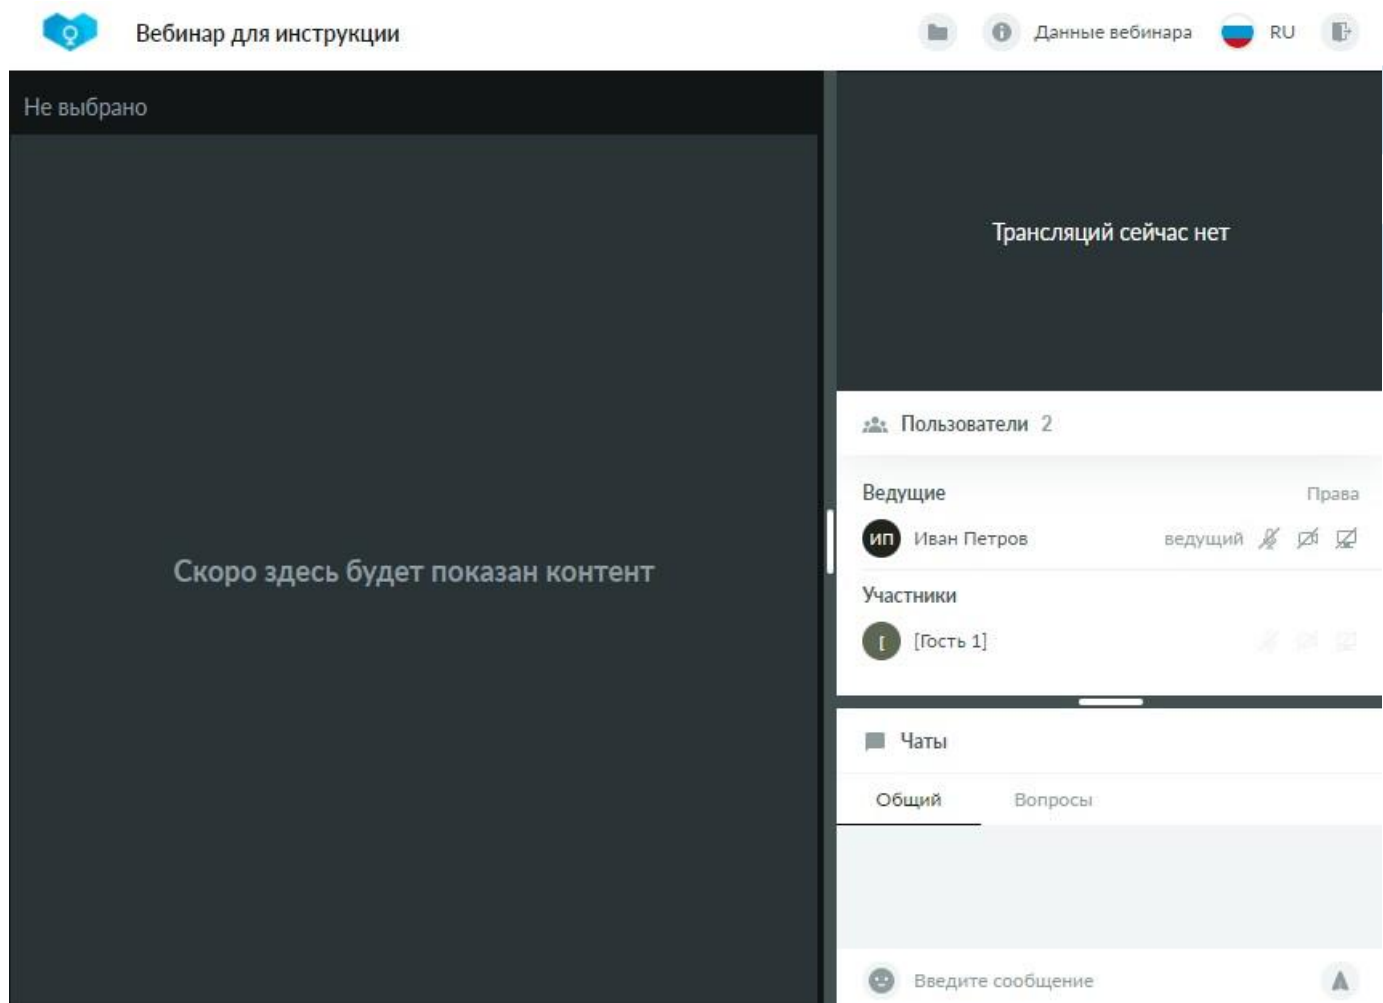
Вебинар для инструкции

Данные вебинара RU

Не выбрано

Скоро здесь будет показан контент

Трансляций сейчас нет

Пользователи 2

Ведущие

Права

ИП Иван Петров ведущий

Участники

[ [Гость 1]

Чаты

Общий Вопросы

Введите сообщение